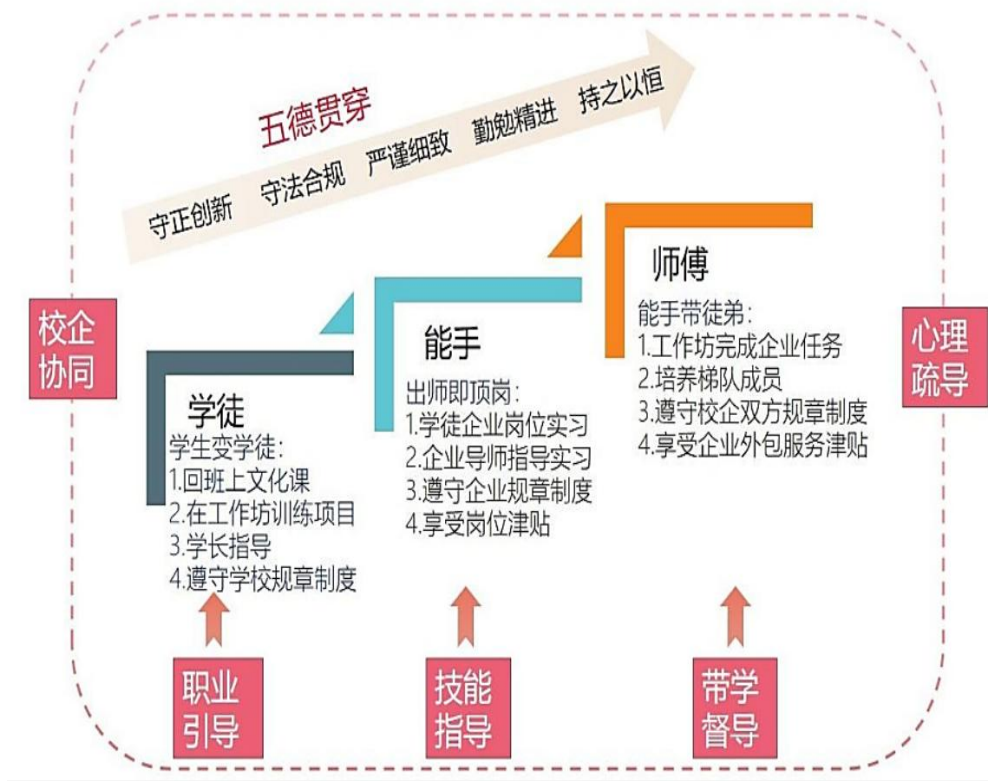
五德贯穿

守正创新　守法合规　严谨细致　勤勉精进　持之以恒

校企协同

心理疏导

学徒
学生变学徒：
1.回班上文化课
2.在工作坊训练项目
3.学长指导
4.遵守学校规章制度

能手
出师即顶岗：
1.学徒企业岗位实习
2.企业导师指导实习
3.遵守企业规章制度
4.享受岗位津贴

师傅
能手带徒弟：
1.工作坊完成企业任务
2.培养梯队成员
3.遵守校企双方规章制度
4.享受企业外包服务津贴

职业引导

技能指导

带学督导